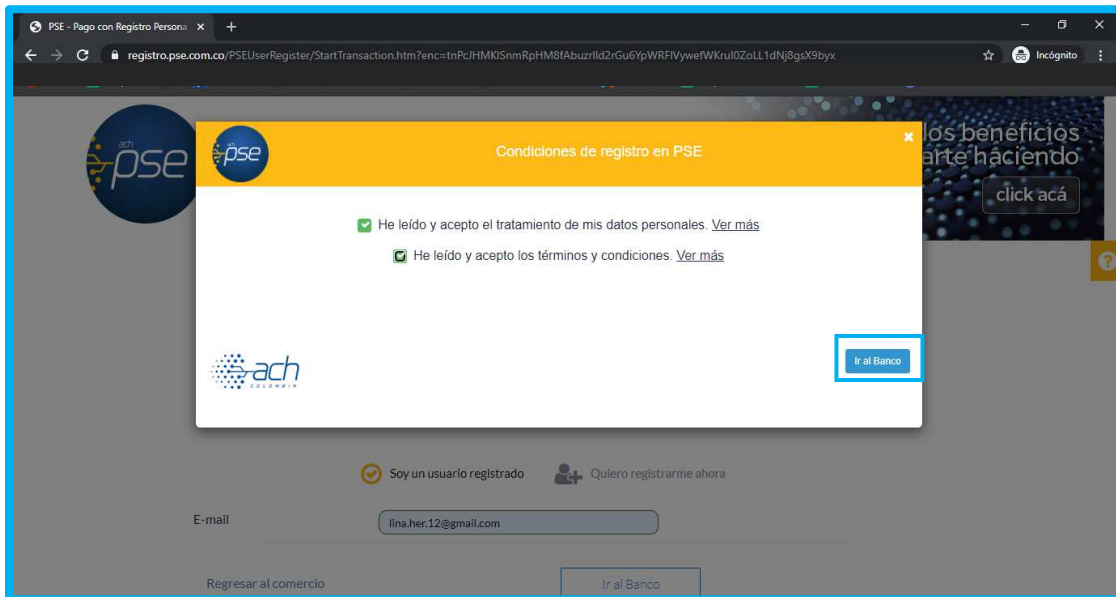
PSE - Pago con Registro Persona ×
registro.pse.com.co/PSEUserRegister/StartTransaction.htm?enc=tnPcJHMKlSnmRpHM8fAbuzrIld2rGu6YpWRFlVywefWKruI0ZoLL1dNj8gsX9byx
Incógnito

ach pse

los beneficios
arte haciendo
click acá

pse
Condiciones de registro en PSE
×

He leído y acepto el tratamiento de mis datos personales. Ver más
He leído y acepto los términos y condiciones. Ver más

ach COLOMBIA

Ir al Banco

Soy un usuario registrado
Quiero registrarme ahora

E-mail
lina.her.12@gmail.com

Regresar al comercio
Ir al Banco